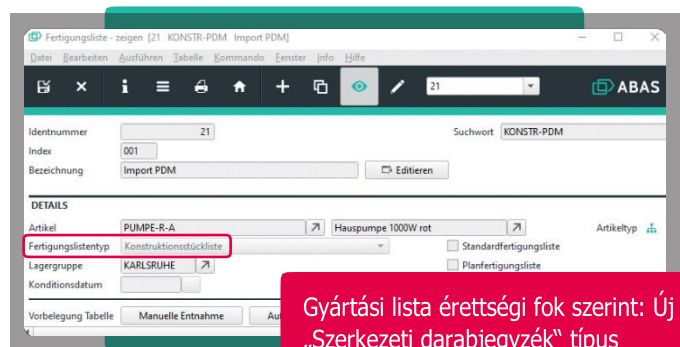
Fertigungsliste - zeigen [21 KONSTR-PDM Import PDM]

Datei Bearbeiten Ausführen Tabelle Kommando Fenster Info Hilfe

21

ABAS

Identnummer 21
Index 001
Bezeichnung Import PDM
Edotieren

Suchwort KONSTR-PDM

DETAILS

Artikel PUMPE-R-A
Hauspumpe 1000W rot
Artikeltyp

Fertigungslistentyp Konstruktionsstückliste
Standardfertigungsliste

Lagergruppe KARLSRUHE
Planfertigungsliste

Konditionsdatum

Vorbelegung Tabelle Manuelle Entnahme Au

Gyártási lista érettségi fok szerint: Új „Szerkezeti darabjegyzék" típus